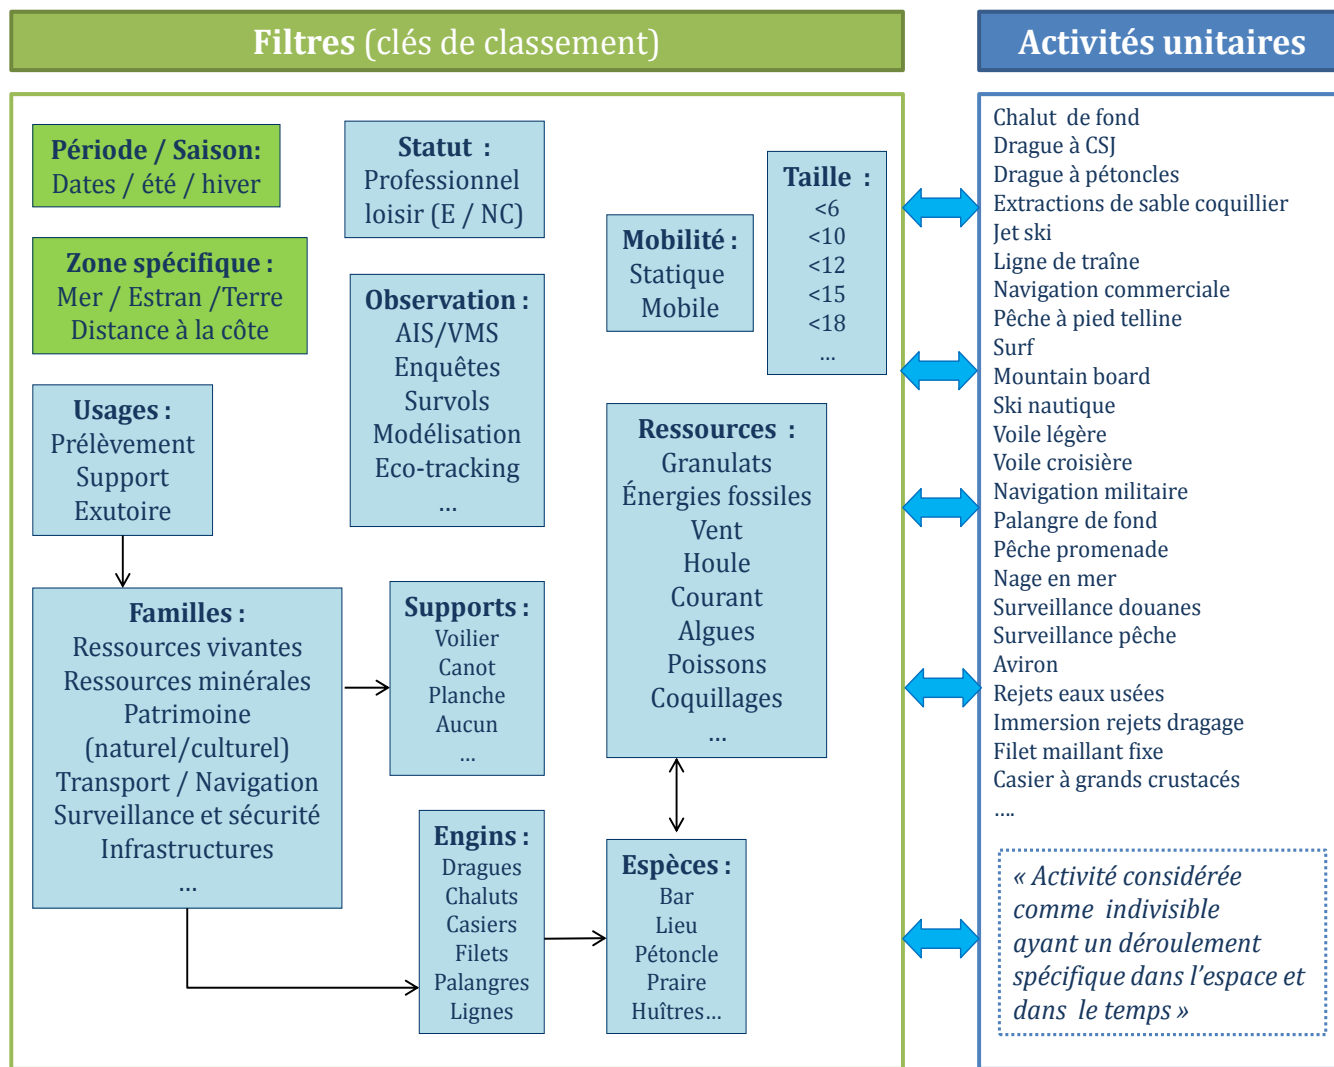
Filtres (clés de classement)

Activités unitaires

Période / Saison:
Dates / été / hiver

Zone spécifique :
Mer / Estran /Terre
Distance à la côte

Usages :
Prélèvement
Support
Exutoire

Familles :
Ressources vivantes
Ressources minérales
Patrimoine
(naturel/culturel)
Transport / Navigation
Surveillance et sécurité
Infrastructures
...

Statut :
Professionnel
loisir (E / NC)

Observation :
AIS/VMS
Enquêtes
Survols
Modélisation
Eco-tracking
...

Supports :
Voilier
Canot
Planche
Aucun
...

Engins :
Dragues
Chaluts
Casiers
Filets
Palangres
Lignes

Mobilité :
Statique
Mobile

Taille :
<6
<10
<12
<15
<18
...

Ressources :
Granulats
Énergies fossiles
Vent
Houle
Courant
Algues
Poissons
Coquillages
...

Espèces :
Bar
Lieu
Pétoncle
Praire
Huîtres...

Chalut de fond
Drague à CSJ
Drague à pétoncles
Extractions de sable coquillier
Jet ski
Ligne de traîne
Navigation commerciale
Pêche à pied telline
Surf
Mountain board
Ski nautique
Voile légère
Voile croisière
Navigation militaire
Palangre de fond
Pêche promenade
Nage en mer
Surveillance douanes
Surveillance pêche
Aviron
Rejets eaux usées
Immersion rejets dragage
Filet maillant fixe
Casier à grands crustacés
....

« Activité considérée comme indivisible ayant un déroulement spécifique dans l'espace et dans le temps »